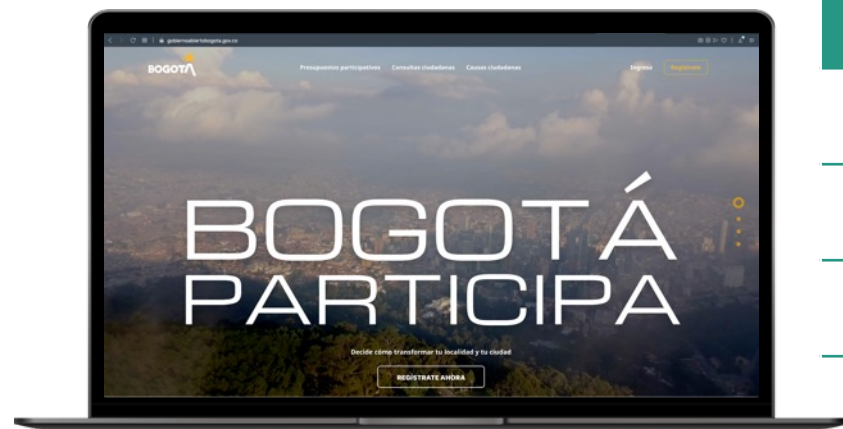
gobiernoabiertobogota.gov.co

BOGOTÁ

Presupuestos participativos Consultas ciudadanas Causas ciudadanas

Ingresa Regístrate

BOGOTÁ PARTICIPA

Decide cómo transformar tu localidad y tu ciudad

REGÍSTRATE AHORA